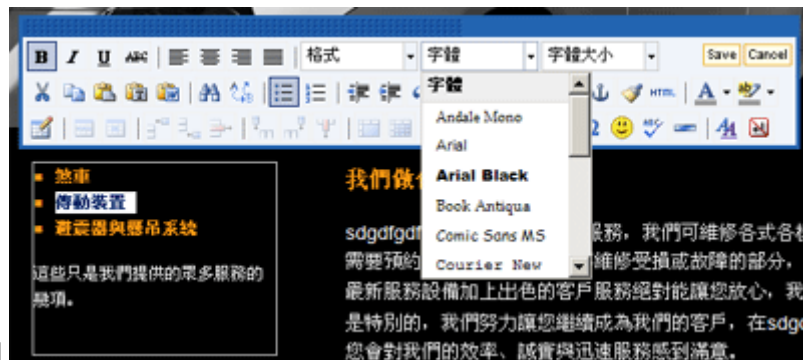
B I U ABC 格式 字體 字體大小 Save Cancel

HTML A

字體
Andale Mono
Arial
Arial Black
Book Antiqua
Comic Sans MS
Courier New

煞車
傳動裝置
避震器與懸吊系統

這些只是我們提供的眾多服務的幾項。

我們做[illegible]

sdgdfgdf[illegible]服務，我們可維修各式各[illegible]
需要預約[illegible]維修受損或故障的部分，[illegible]
最新服務設備加上出色的客戶服務絕對能讓您放心，我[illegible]
是特別的，我們努力讓您繼續成為我們的客戶，在sdg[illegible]
您會對我們的效率、誠實與迅速服務感到滿意。